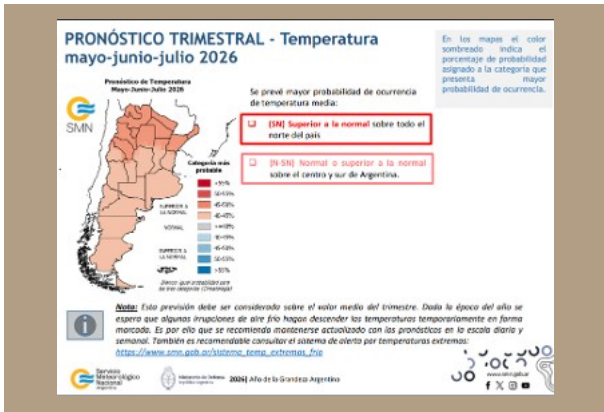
PRONÓSTICO TRIMESTRAL - Temperatura
mayo-junio-julio 2026

En los mapas el color sombreado indica el porcentaje de probabilidad asignado a la categoría que presenta mayor probabilidad de ocurrencia.

Pronóstico de Temperatura
Mayo-Junio-Julio 2026

SMN

Se prevé mayor probabilidad de ocurrencia de temperatura media:

[SN] Superior a la normal sobre todo el norte del país

[N-SN] Normal o superior a la normal sobre el centro y sur de Argentina.

Categoría más probable

>70%
60-70%
50-60%
40-50%
<40%
40-50%
50-60%
>60%

SUPERIOR A LA NORMAL
NORMAL
INFERIOR A LA NORMAL

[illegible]

Nota: Esta previsión debe ser considerada sobre el valor medio del trimestre. Dada la época del año se espera que algunas irrupciones de aire frío hagan descender las temperaturas temporalmente en forma marcada. Es por ello que se recomienda mantenerse actualizado con los pronósticos en la escala diaria y semanal. También es recomendable consultar el sistema de alerta por temperaturas extremas:
https://www.smn.gob.ar/sistema_temp_extremas_frio

Servicio Meteorológico Nacional

Ministerio de Defensa

2026 | Año de la Grandeza Argentina

www.smn.gob.ar